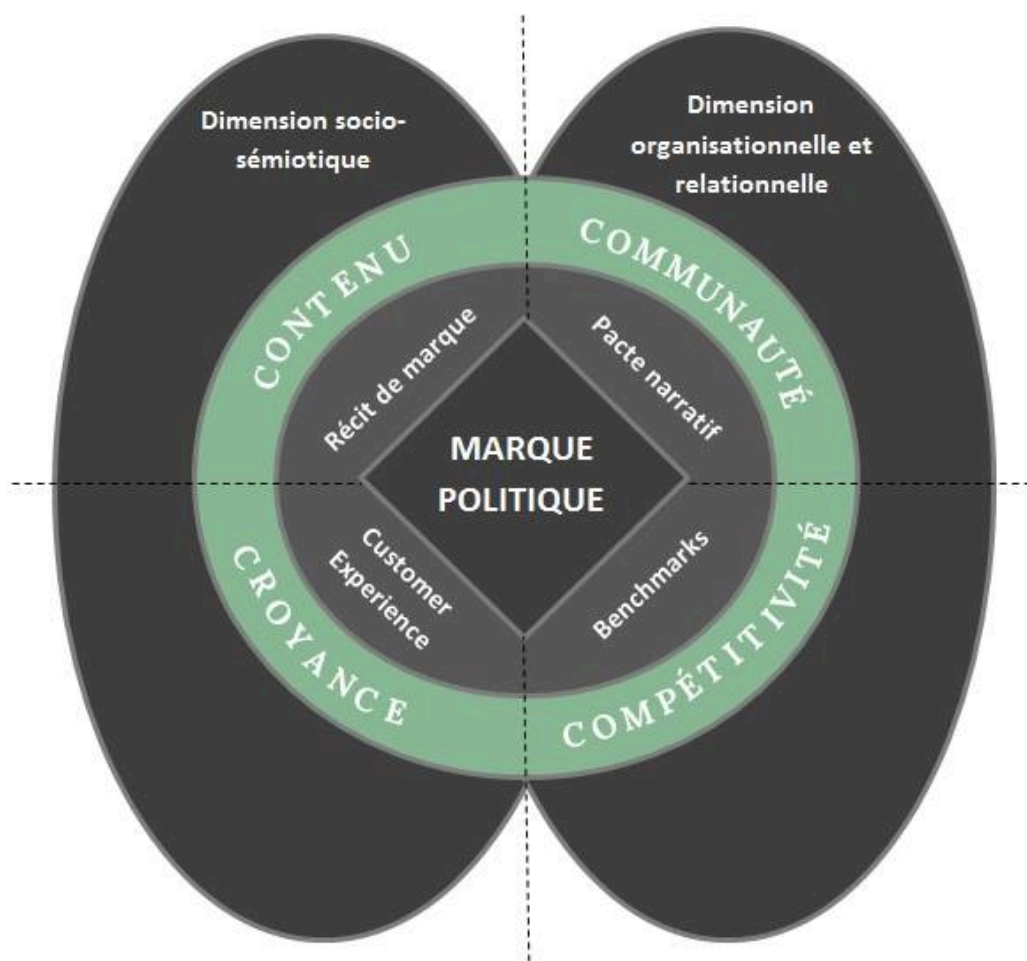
Dimension socio-sémiotique

Dimension organisationnelle et relationnelle

CONTENU

COMMUNAUTÉ

Récit de marque

Pacte narratif

MARQUE POLITIQUE

Customer Experience

Benchmarks

CROYANCE

COMPÉTITIVITÉ